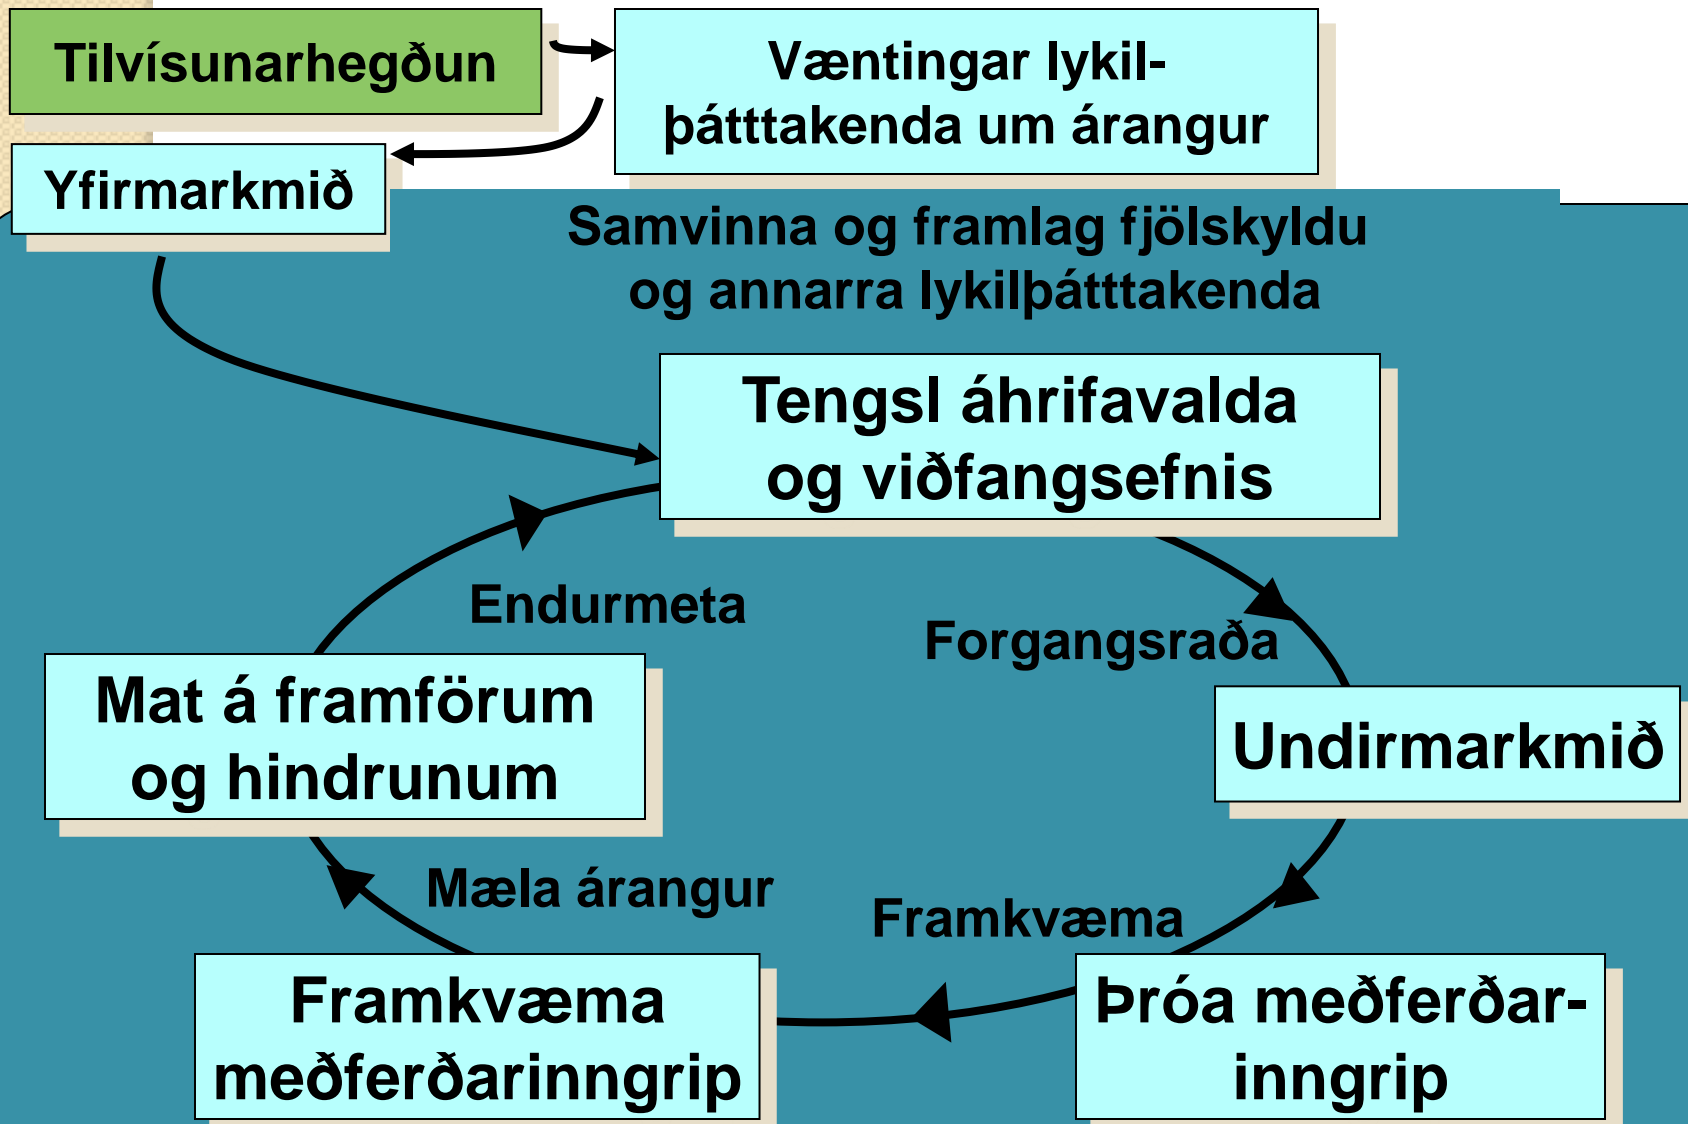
Tilvísunarhegðun

Væntingar lykilþátttakenda um árangur

Yfirmarkmið

Samvinna og framlag fjölskyldu og annarra lykilþátttakenda

Tengsl áhrifavalda og viðfangsefnis

Endurmeta

Forgangsraða

Mat á framförum og hindrunum

Undirmarkmið

Mæla árangur

Framkvæma

Framkvæma meðferðarinngrip

Þróa meðferðarinngrip